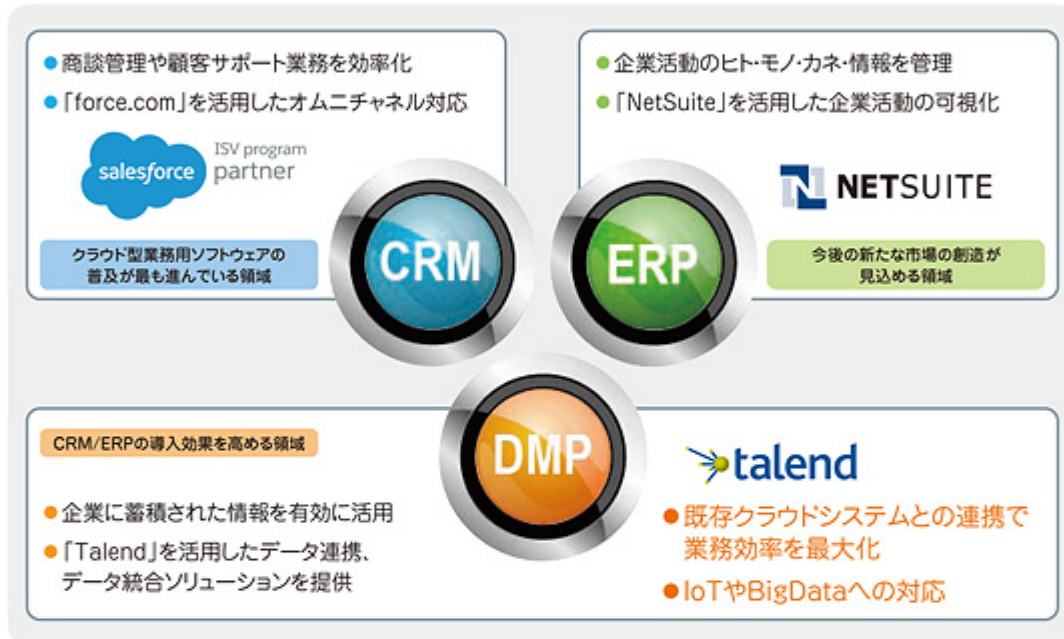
● 商談管理や顧客サポート業務を効率化
● 「force.com」を活用したオムニチャネル対応

salesforce ISV program partner

クラウド型業務用ソフトウェアの普及が最も進んでいる領域

CRM

ERP

● 企業活動のヒト・モノ・カネ・情報を管理
● 「NetSuite」を活用した企業活動の可視化

NETSUITE

今後の新たな市場の創造が見込める領域

DMP

CRM/ERPの導入効果を高める領域

● 企業に蓄積された情報を有効に活用
● 「Talend」を活用したデータ連携、データ統合ソリューションを提供

talend

● 既存クラウドシステムとの連携で業務効率を最大化
● IoTやBigDataへの対応